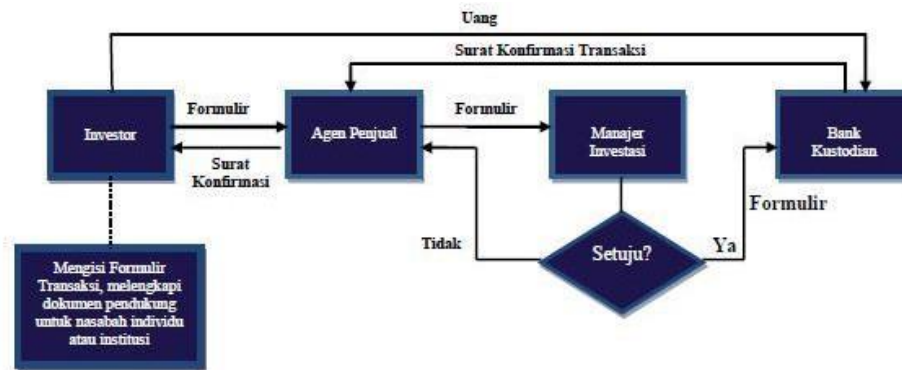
Uang

Surat Konfirmasi Transaksi

Investor

Formulir

Surat Konfirmasi

Agen Penjual

Formulir

Manajer Investasi

Bank Kustodian

Formulir

Tidak

Setuju?

Ya

Mengisi Formulir Transaksi, melengkapi dokumen pendukung untuk nasabah individu atau institusi